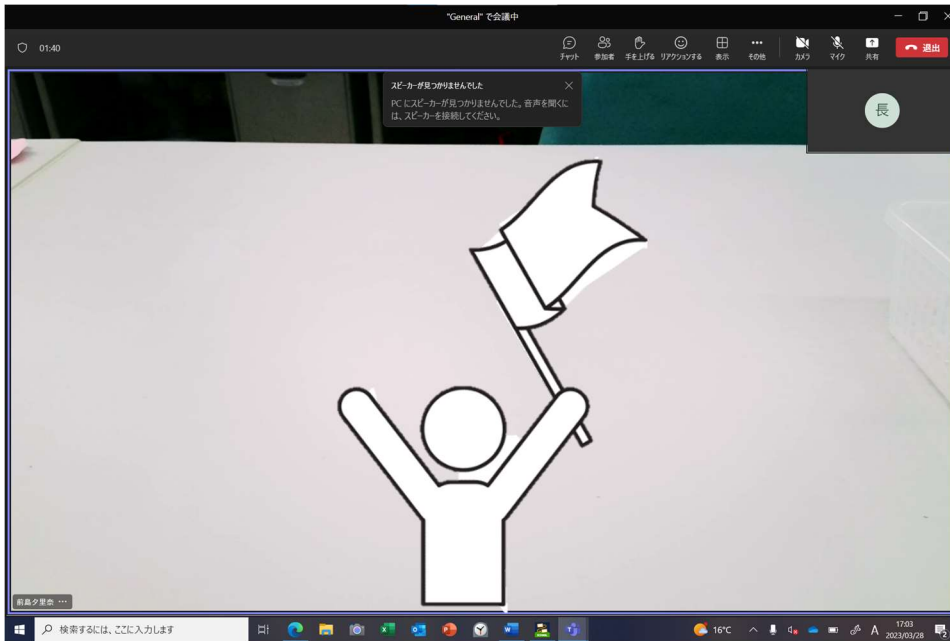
"General" で会議中

01:40

チャット
参加者
手を上げる
リアクションする
表示
その他
カメラ
マイク
共有
退出

スピーカーが見つかりませんでした

PC にスピーカーが見つかりませんでした。音声を聞くには、スピーカーを接続してください。

長

前島夕里奈 ···

検索するには、ここに入力します

16°C

A

17:03
2023/03/28